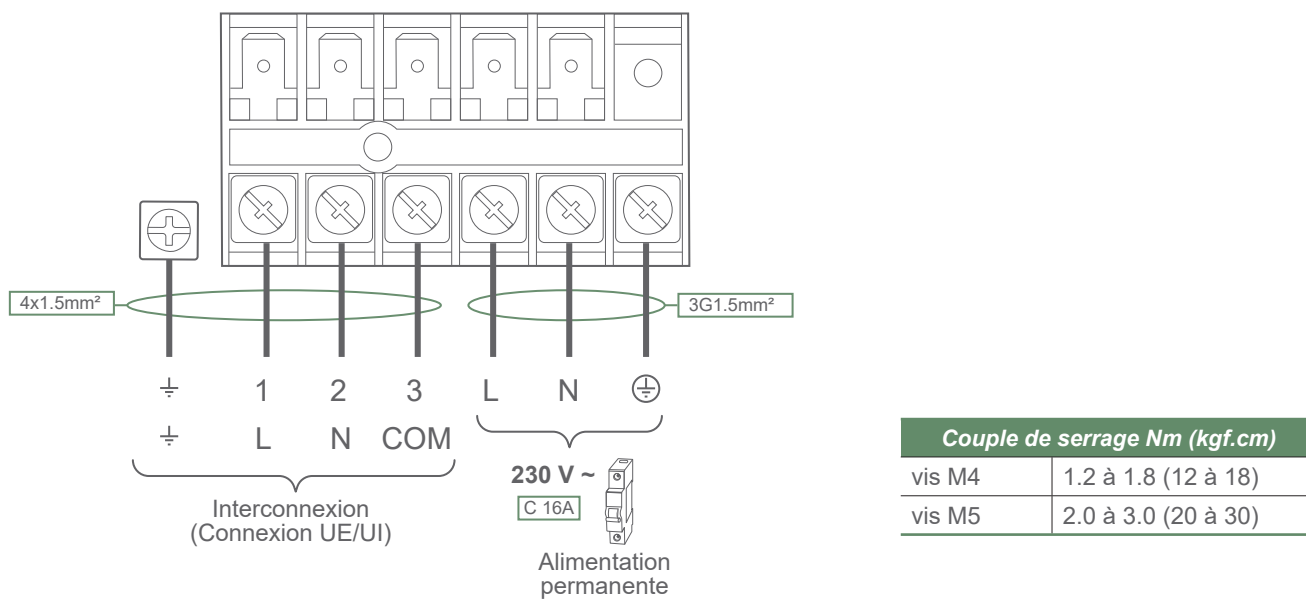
4x1.5mm²

3G1.5mm²

⏚ 1 2 3 L N ⊕

⏚ L N COM

Interconnexion
(Connexion UE/UI)

230 V ~
C 16A

Alimentation
permanente

| Couple de serrage Nm (kgf.cm) | |
|---|---|
| vis M4 | 1.2 à 1.8 (12 à 18) |
| vis M5 | 2.0 à 3.0 (20 à 30) |